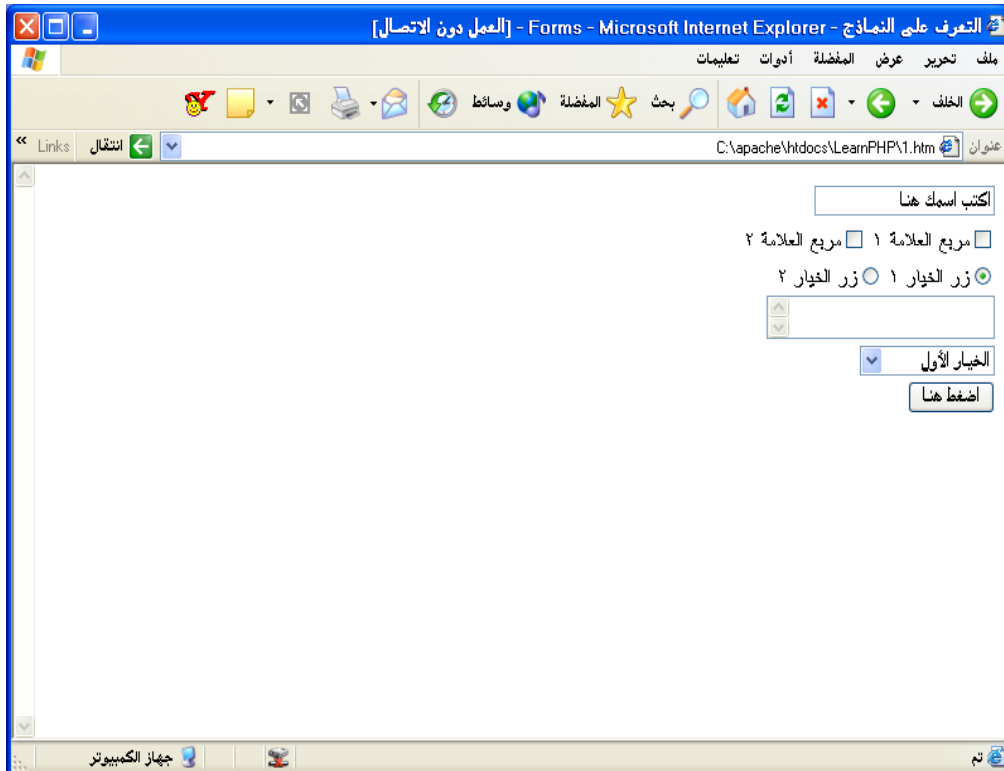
التعرف على النماذج - Forms - Microsoft Internet Explorer - [العمل دون الاتصال]

ملف تحرير عرض المفضلة أدوات تعليمات

الخلف بحث المفضلة وسائط

عنوان C:\apache\htdocs\LearnPHP\1.htm انتقال Links

اكتب اسمك هنا

مربع العلامة ١ مربع العلامة ٢

زر الخيار ١ زر الخيار ٢

الخيار الأول

اضغط هنا

تم

جهاز الكمبيوتر